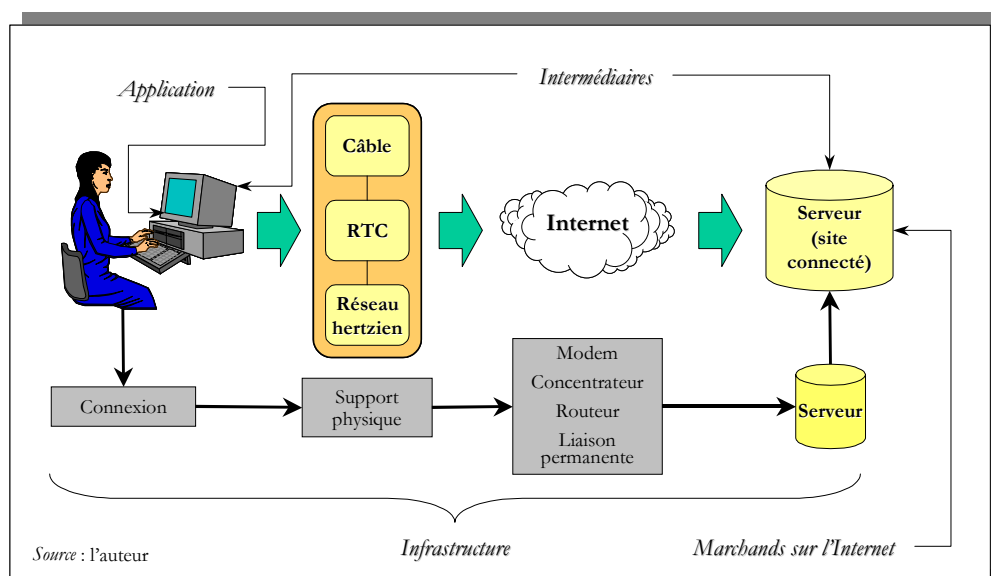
Application

Intermédiaires

Câble

RTC

Réseau hertzien

Internet

Serveur (site connecté)

Connexion

Support physique

Modem
Concentrateur
Routeur
Liaison permanente

Serveur

Source : l'auteur

Infrastructure

Marchands sur l'Internet